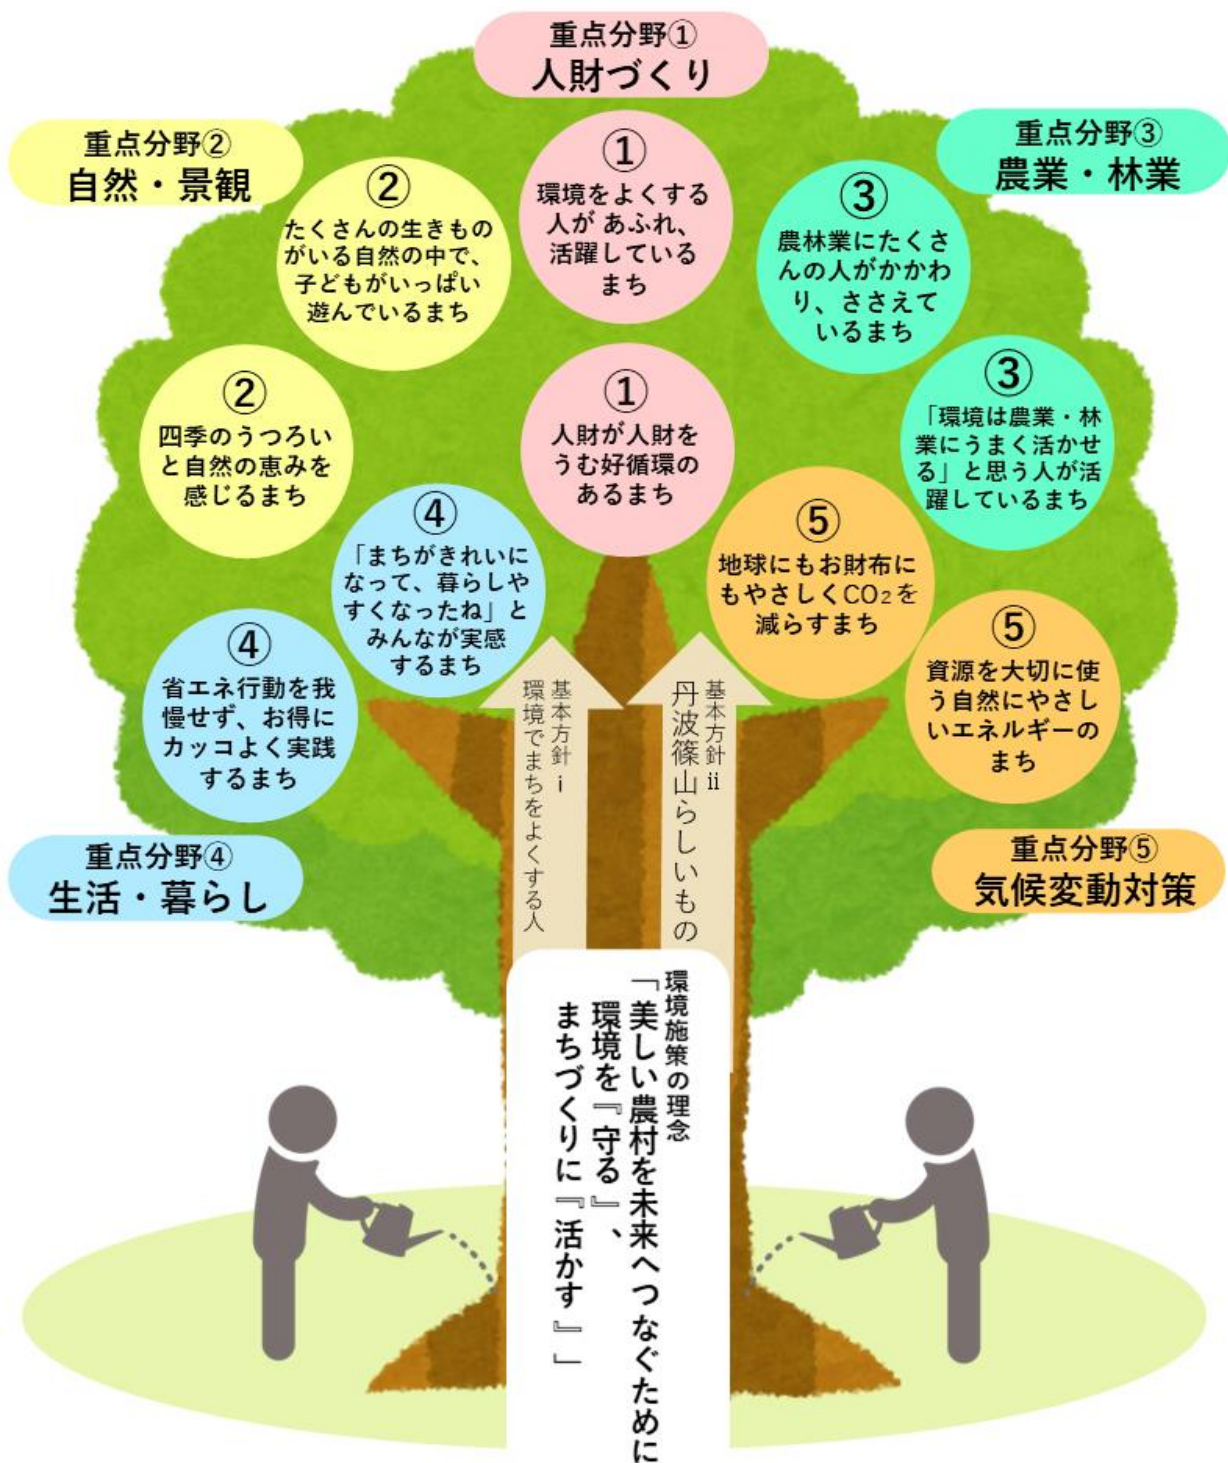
重点分野①
人財づくり

重点分野②
自然・景観

重点分野③
農業・林業

①
環境をよくする人が あふれ、活躍しているまち

②
たくさんの生きものがいる自然の中で、子どもがいっぱい遊んでいるまち

③
農林業にたくさんの人がかかわり、ささえているまち

②
四季のうつろいと自然の恵みを感じるまち

①
人財が人財をうむ好循環のあるまち

③
「環境は農業・林業にうまく活かせる」と思う人が活躍しているまち

④
「まちがきれいになって、暮らしやすくなったね」とみんなが実感するまち

⑤
地球にもお財布にもやさしく$CO_2$を減らすまち

④
省エネ行動を我慢せず、お得にカッコよく実践するまち

⑤
資源を大切に使う自然にやさしいエネルギーのまち

基本方針 i
環境でまちをよくする人

基本方針 ii
丹波篠山らしいもの

重点分野④
生活・暮らし

重点分野⑤
気候変動対策

環境施策の理念
「美しい農村を未来へつなぐために
環境を『守る』、
まちづくりに『活かす』」